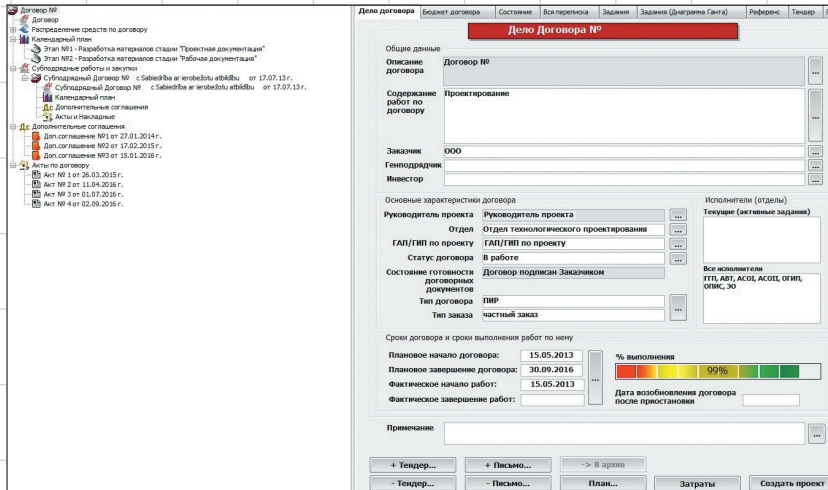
Договор №
Договор
Распределение средств по договору
Календарный план
Этап №1 - Разработка материалов стадии "Проектная документация"
Этап №2 - Разработка материалов стадии "Рабочая документация"
Субподрядные работы и закупки
Субподрядный Договор № с Sabiedrība ar ierobežotu atbildību от 17.07.13 г.
Субподрядный Договор № с Sabiedrība ar ierobežotu atbildību от 17.07.13 г.
Календарный план
Дополнительные соглашения
Акты и Накладные
Дополнительные соглашения
Доп.соглашение №1 от 27.01.2014 г.
Доп.соглашение №2 от 17.02.2015 г.
Доп.соглашение №3 от 15.01.2016 г.
Акты по договору
Акт № 1 от 26.03.2015 г.
Акт № 2 от 11.04.2016 г.
Акт № 3 от 01.07.2016 г.
Акт № 4 от 02.09.2016 г.

Дело договора | Бюджет договора | Состояние | Вся переписка | Задания | Задания (Диаграмма Ганта) | Референс | Тендер

Дело Договора №

Общие данные
Описание договора: Договор №
Содержание работ по договору: Проектирование
Заказчик: ООО
Генподрядчик
Инвестор

Основные характеристики договора
Руководитель проекта: Руководитель проекта
Отдел: Отдел технологического проектирования
ГАП/ГИП по проекту: ГАП/ГИП по проекту
Статус договора: В работе
Состояние готовности договорных документов: Договор подписан Заказчиком
Тип договора: ПИР
Тип заказа: частный заказ

Исполнители (отделы)
Текущие (активные задания)
Все исполнители
ГТП, АВТ, АСОI, АСОII, ОГИП, ОПИС, ЭО

Сроки договора и сроки выполнения работ по нему
Плановое начало договора: 15.05.2013
Плановое завершение договора: 30.09.2016
Фактическое начало работ: 15.05.2013
Фактическое завершение работ:
% выполнения
99%
Дата возобновления договора после приостановки

Примечание

+ Тендер... | + Письмо... | -> В архив
- Тендер... | - Письмо... | План... | Затраты | Создать проект